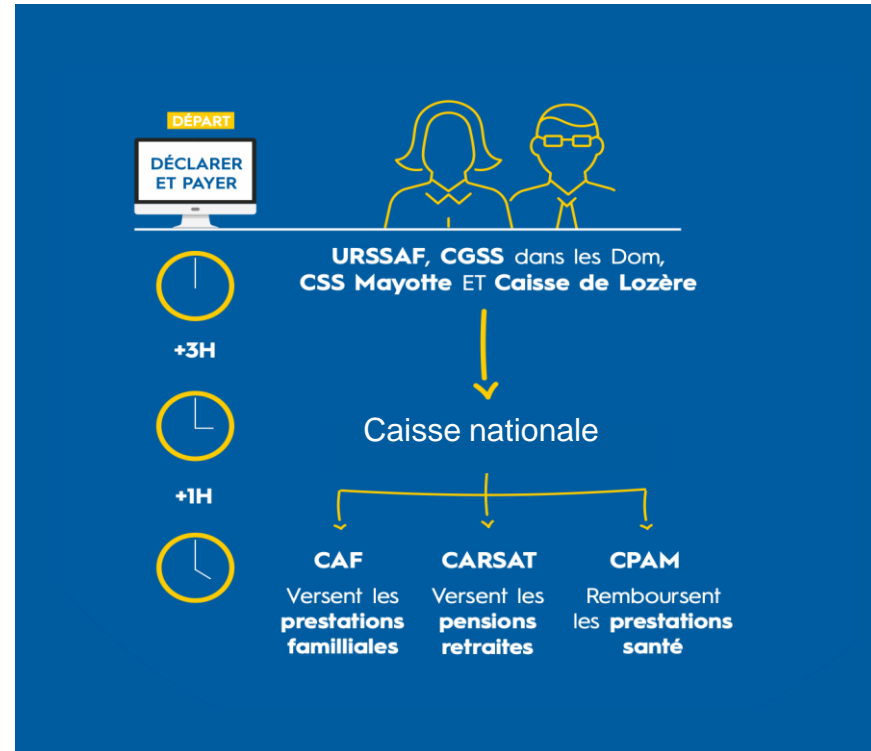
DÉPART

DÉCLARER ET PAYER

URSSAF, CGSS dans les Dom, CSS Mayotte ET Caisse de Lozère

+3H

Caisse nationale

+1H

CAF

Versent les prestations familliales

CARSAT

Versent les pensions retraites

CPAM

Remboursent les prestations santé